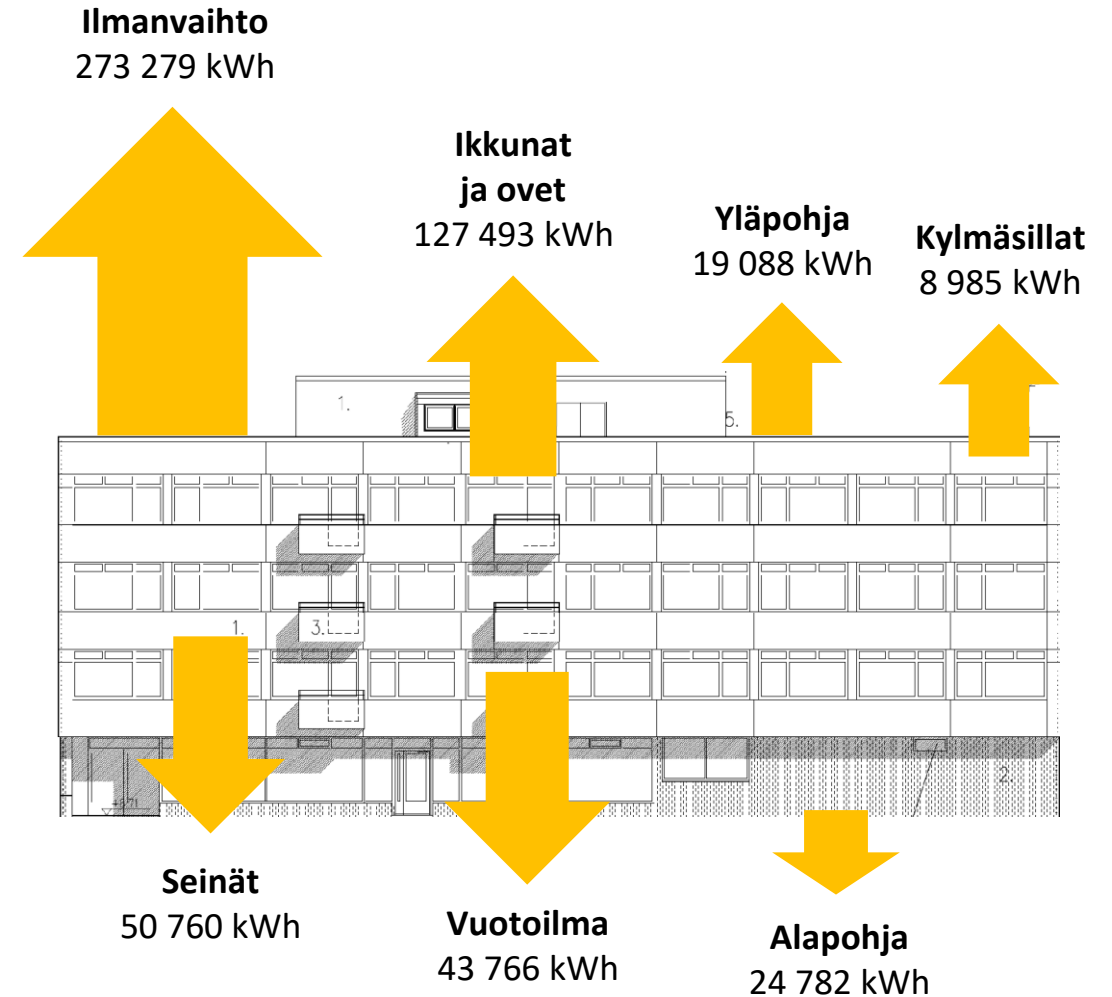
**Ilmanvaihto**
273 279 kWh

**Ikkunat ja ovet**
127 493 kWh

**Yläpohja**
19 088 kWh

**Kylmäsillat**
8 985 kWh

1.

5.

1.

3.

+3.71

2.

**Seinät**
50 760 kWh

**Vuotoilma**
43 766 kWh

**Alapohja**
24 782 kWh